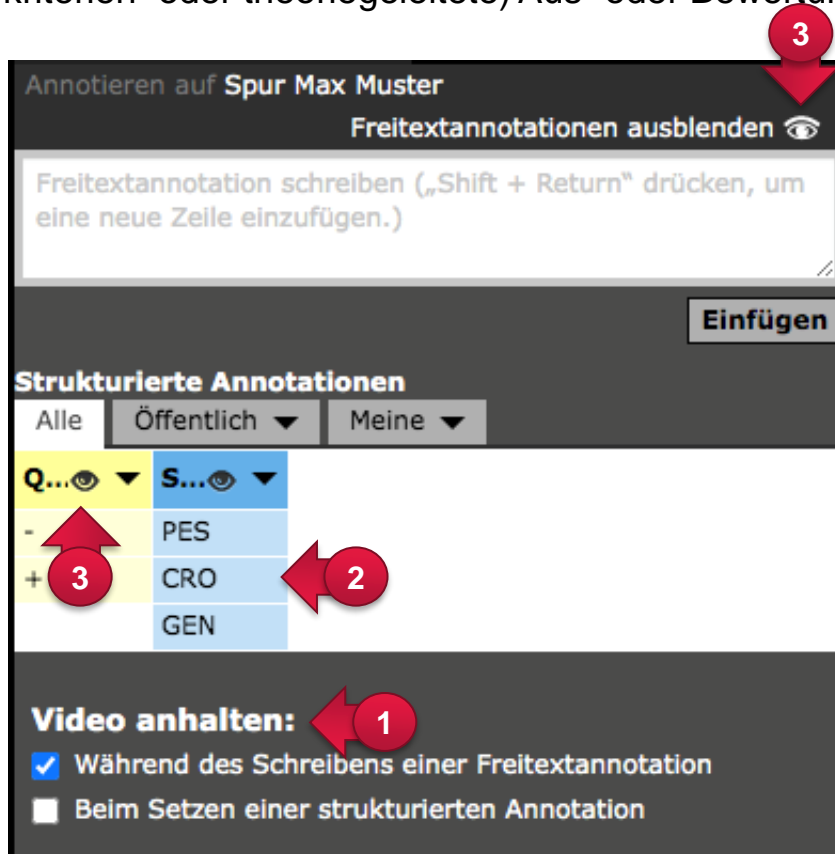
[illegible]kritchen- oder theoriegeleitete) Aus- oder Bewertu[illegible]

3

Annotieren auf Spur Max Muster

Freitextannotationen ausblenden

Freitextannotation schreiben („Shift + Return“ drücken, um eine neue Zeile einzufügen.)

Einfügen

Strukturierte Annotationen

Alle | Öffentlich | Meine

| Q... | S... |
|---|---|
| - | PES |
| + | CRO |
| | GEN |

3

2

Video anhalten:

1

Während des Schreibens einer Freitextannotation

Beim Setzen einer strukturierten Annotation